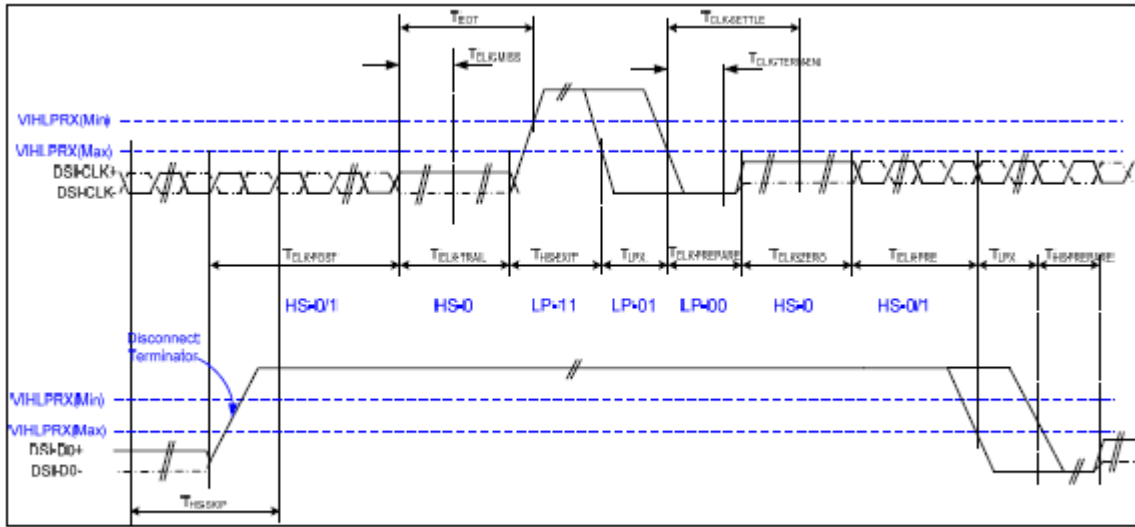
TEOT
TCLK-SETTLE
TCLK-MISS
TCLK-TERM-EN
VIHLPRX(Min)
VIHLPRX(Max)
DSI-CLK+
DSI-CLK-
TCLK-POST
TCLK-TRAIL
THS-EXIT
TLPX
TCLK-PREPARE
TCLK-ZERO
TCLK-PRE
TLPX
THS-PREPARE
HS-0/1
HS-0
LP-11
LP-01
LP-00
HS-0
HS-0/1
Disconnect Terminator
VIHLPRX(Min)
VIHLPRX(Max)
DSI-D0+
DSI-D0-
THS-SKIP